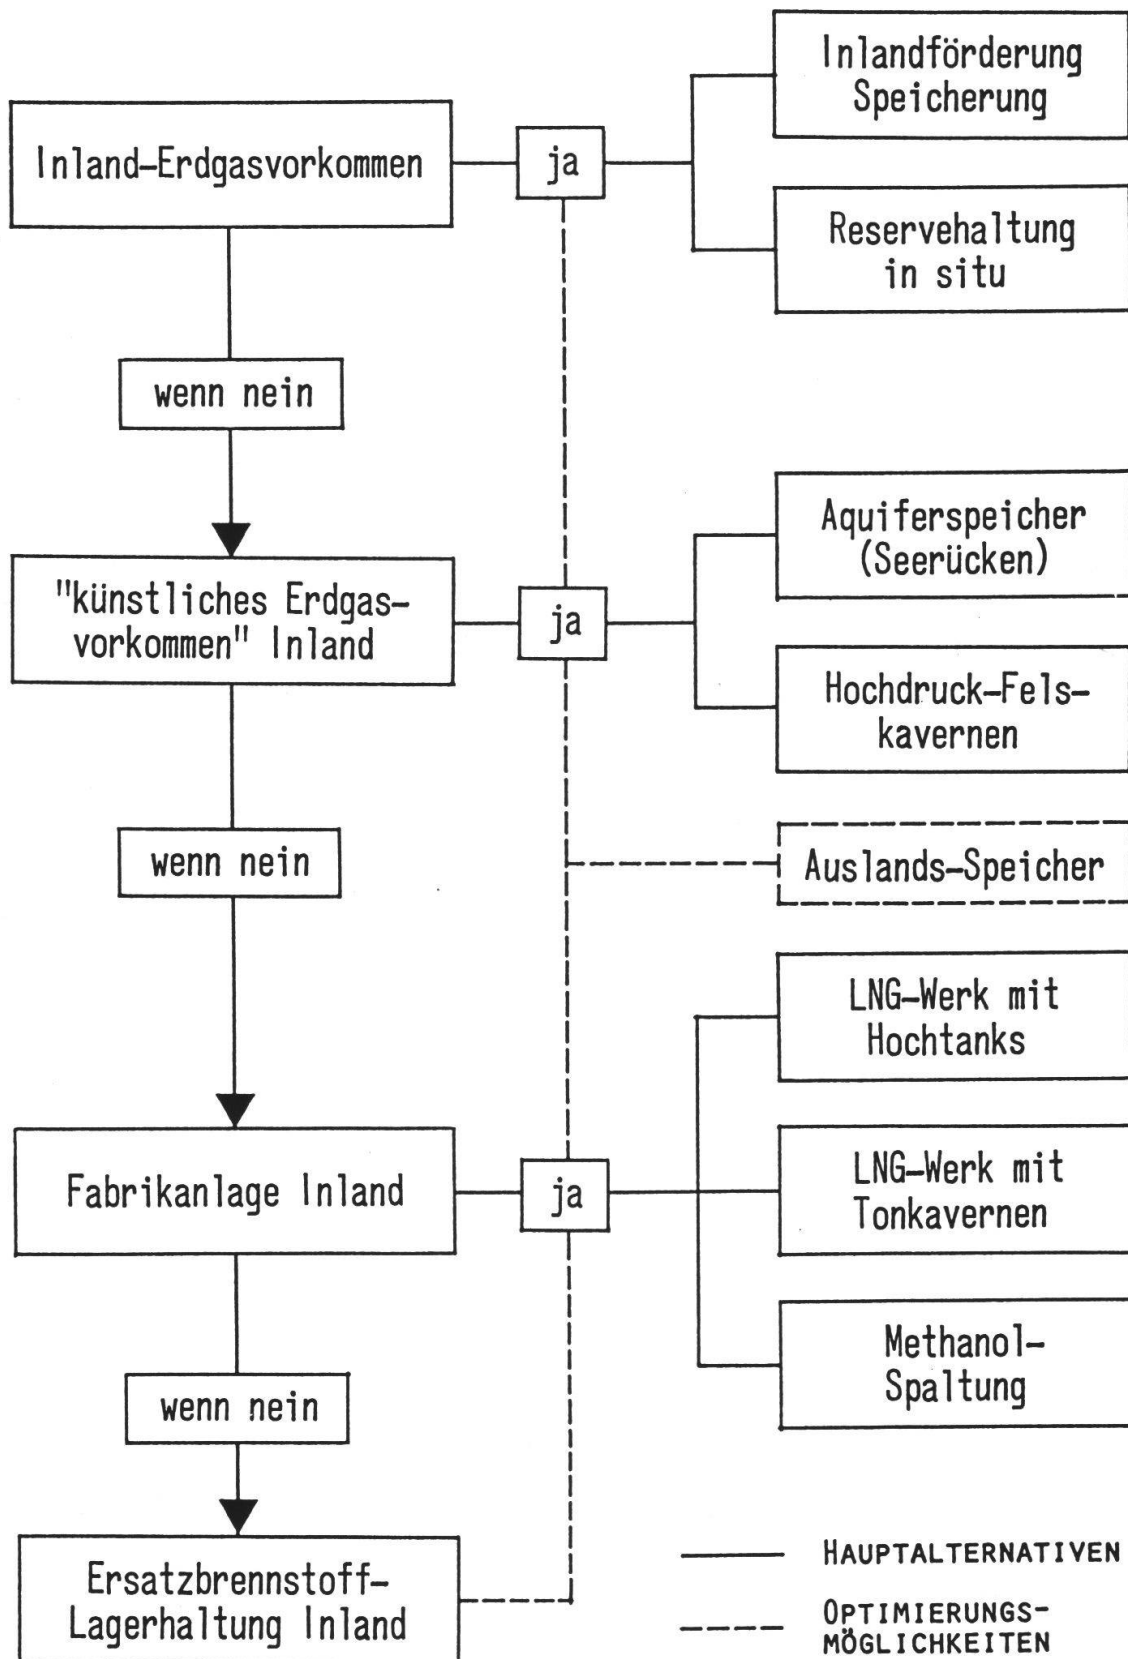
Inland-Erdgasvorkommen

ja

Inlandförderung Speicherung

Reservehaltung in situ

wenn nein

"künstliches Erdgasvorkommen" Inland

ja

Aquiferspeicher (Seerücken)

Hochdruck-Felskavernen

wenn nein

Auslands-Speicher

LNG-Werk mit Hochtanks

Fabrikanlage Inland

ja

LNG-Werk mit Tonkavernen

Methanol-Spaltung

wenn nein

Ersatzbrennstoff-Lagerhaltung Inland

HAUPTALTERNATIVEN

OPTIMIERUNGSMÖGLICHKEITEN